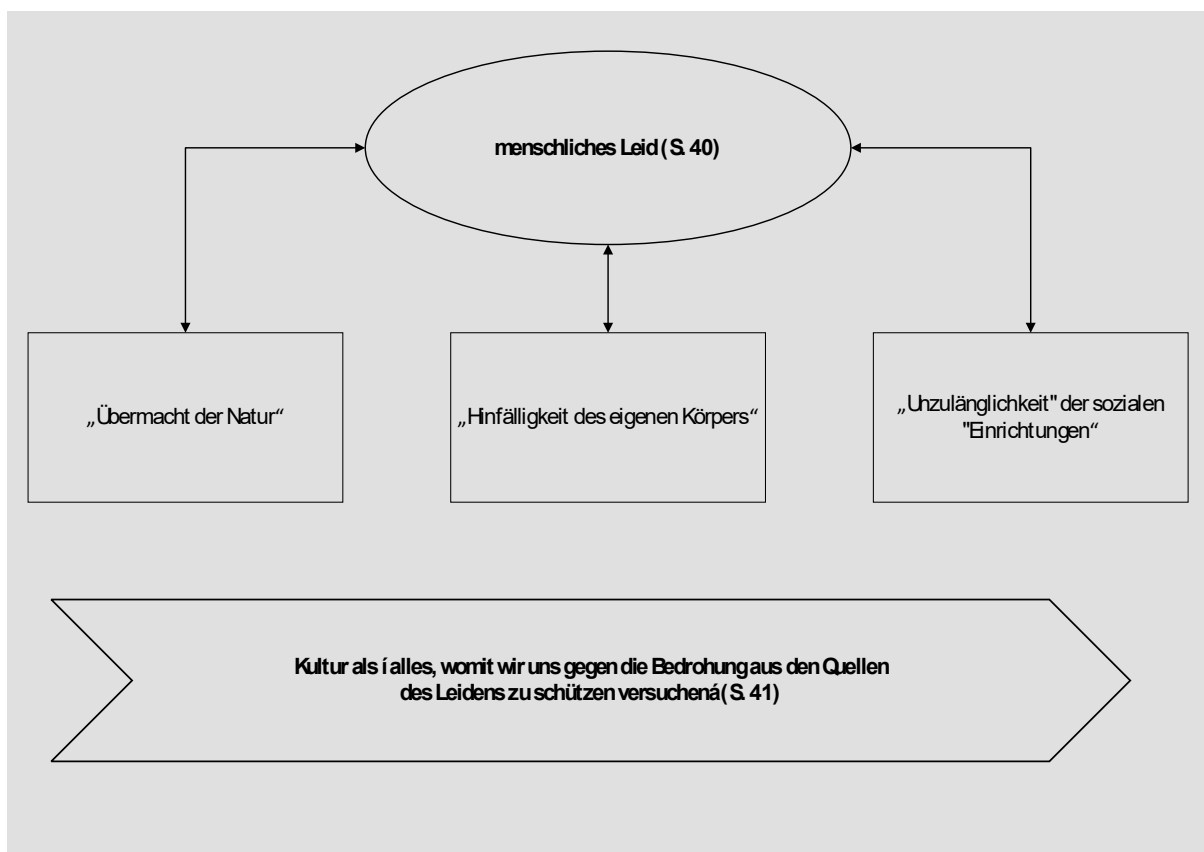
menschliches Leid (S. 40)

„Übermacht der Natur“

„Hinfälligkeit des eigenen Körpers“

„Unzulänglichkeit" der sozialen "Einrichtungen“

Kultur als í alles, womit wir uns gegen die Bedrohung aus den Quellen des Leidens zu schützen versuchená (S. 41)